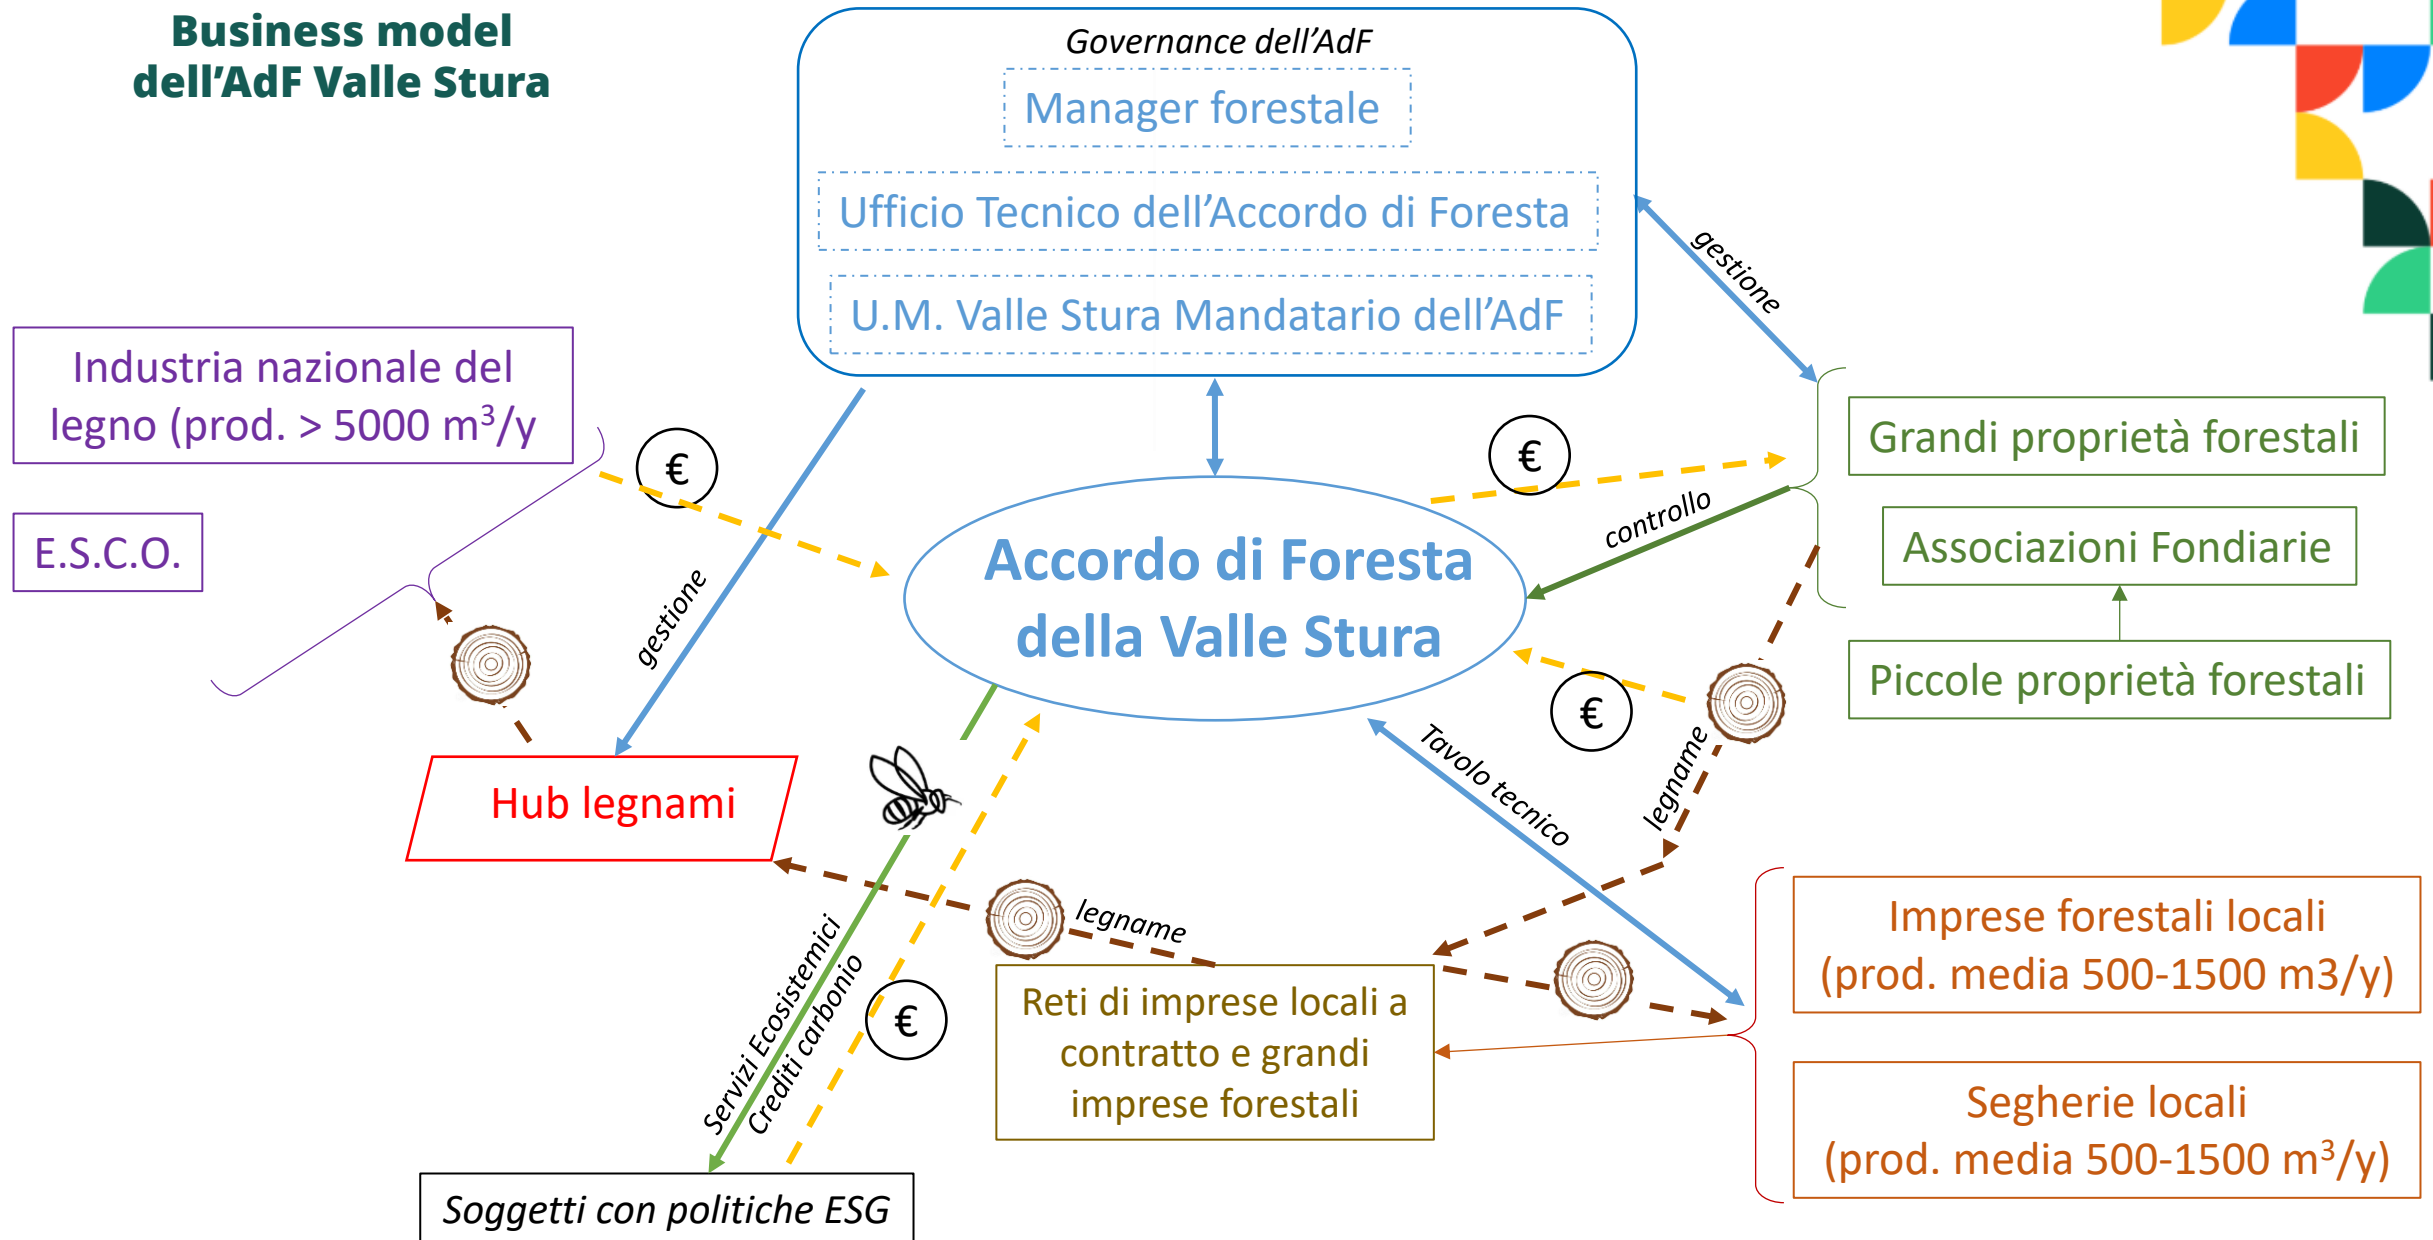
Business model dell’AdF Valle Stura

Governance dell’AdF

Manager forestale

Ufficio Tecnico dell’Accordo di Foresta

U.M. Valle Stura Mandatario dell’AdF

gestione

Industria nazionale del legno (prod. > 5000 m$^3$/y

E.S.C.O.

€

€

Grandi proprietà forestali

Associazioni Fondiarie

Piccole proprietà forestali

controllo

Accordo di Foresta della Valle Stura

gestione

€

legname

Tavolo tecnico

Hub legnami

legname

Imprese forestali locali (prod. media 500-1500 m3/y)

Reti di imprese locali a contratto e grandi imprese forestali

Servizi Ecosistemici

Crediti carbonio

€

Segherie locali (prod. media 500-1500 m$^3$/y)

Soggetti con politiche ESG